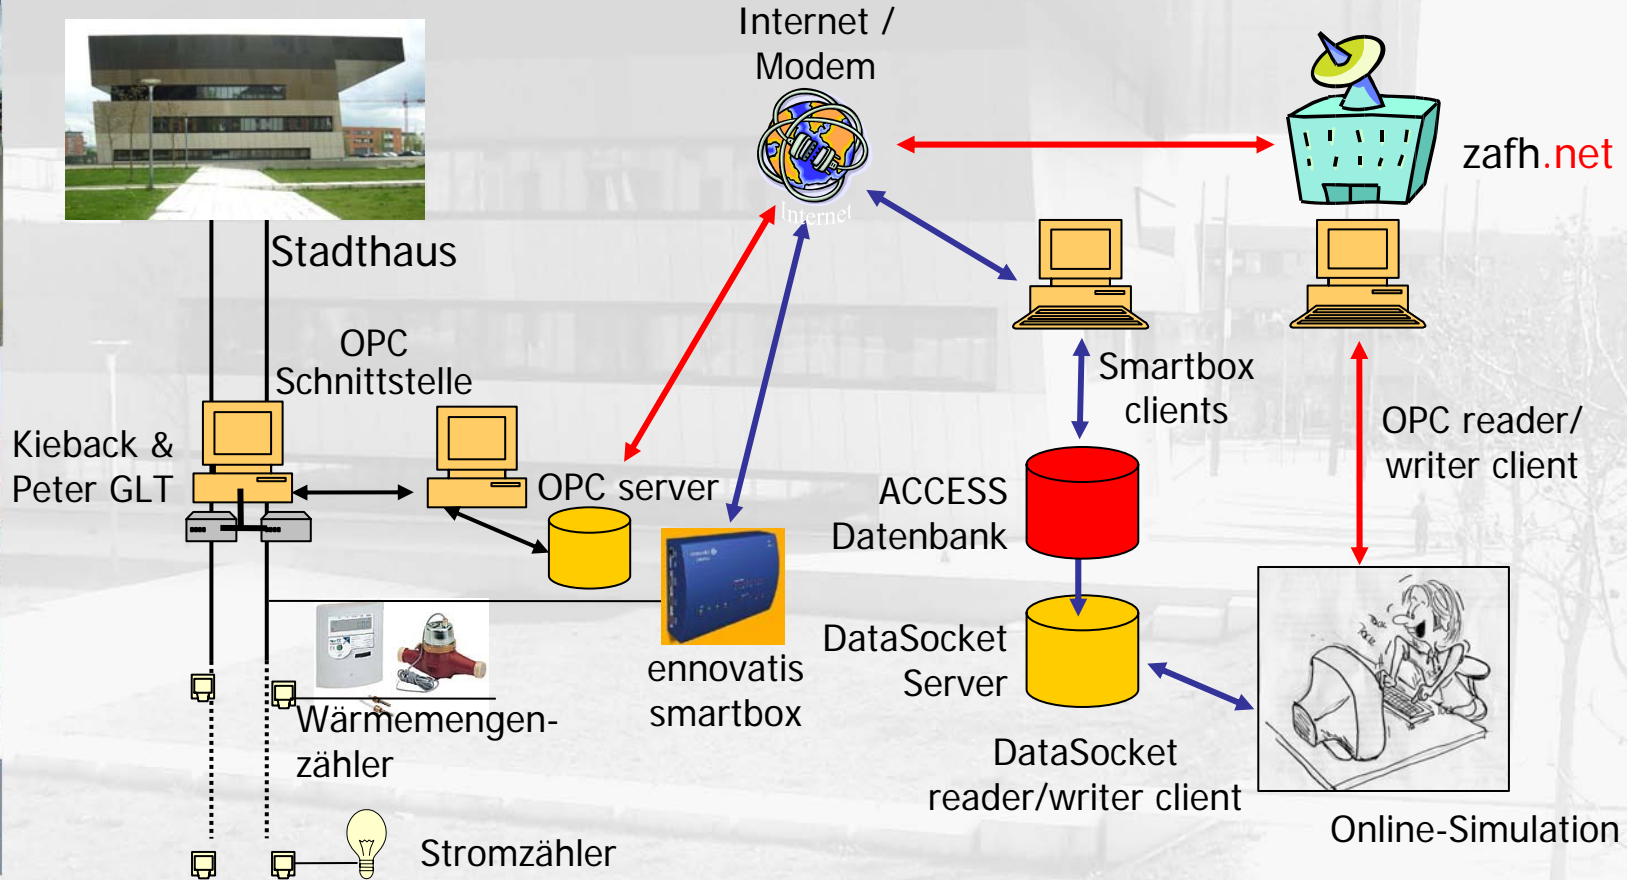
Internet / Modem

Internet

zafh.net

Stadthaus

OPC Schnittstelle

Kieback & Peter GLT

OPC server

Smartbox clients

OPC reader/ writer client

ACCESS Datenbank

DataSocket Server

ennovatis smartbox

Wärmemengenzähler

DataSocket reader/writer client

Online-Simulation

Stromzähler